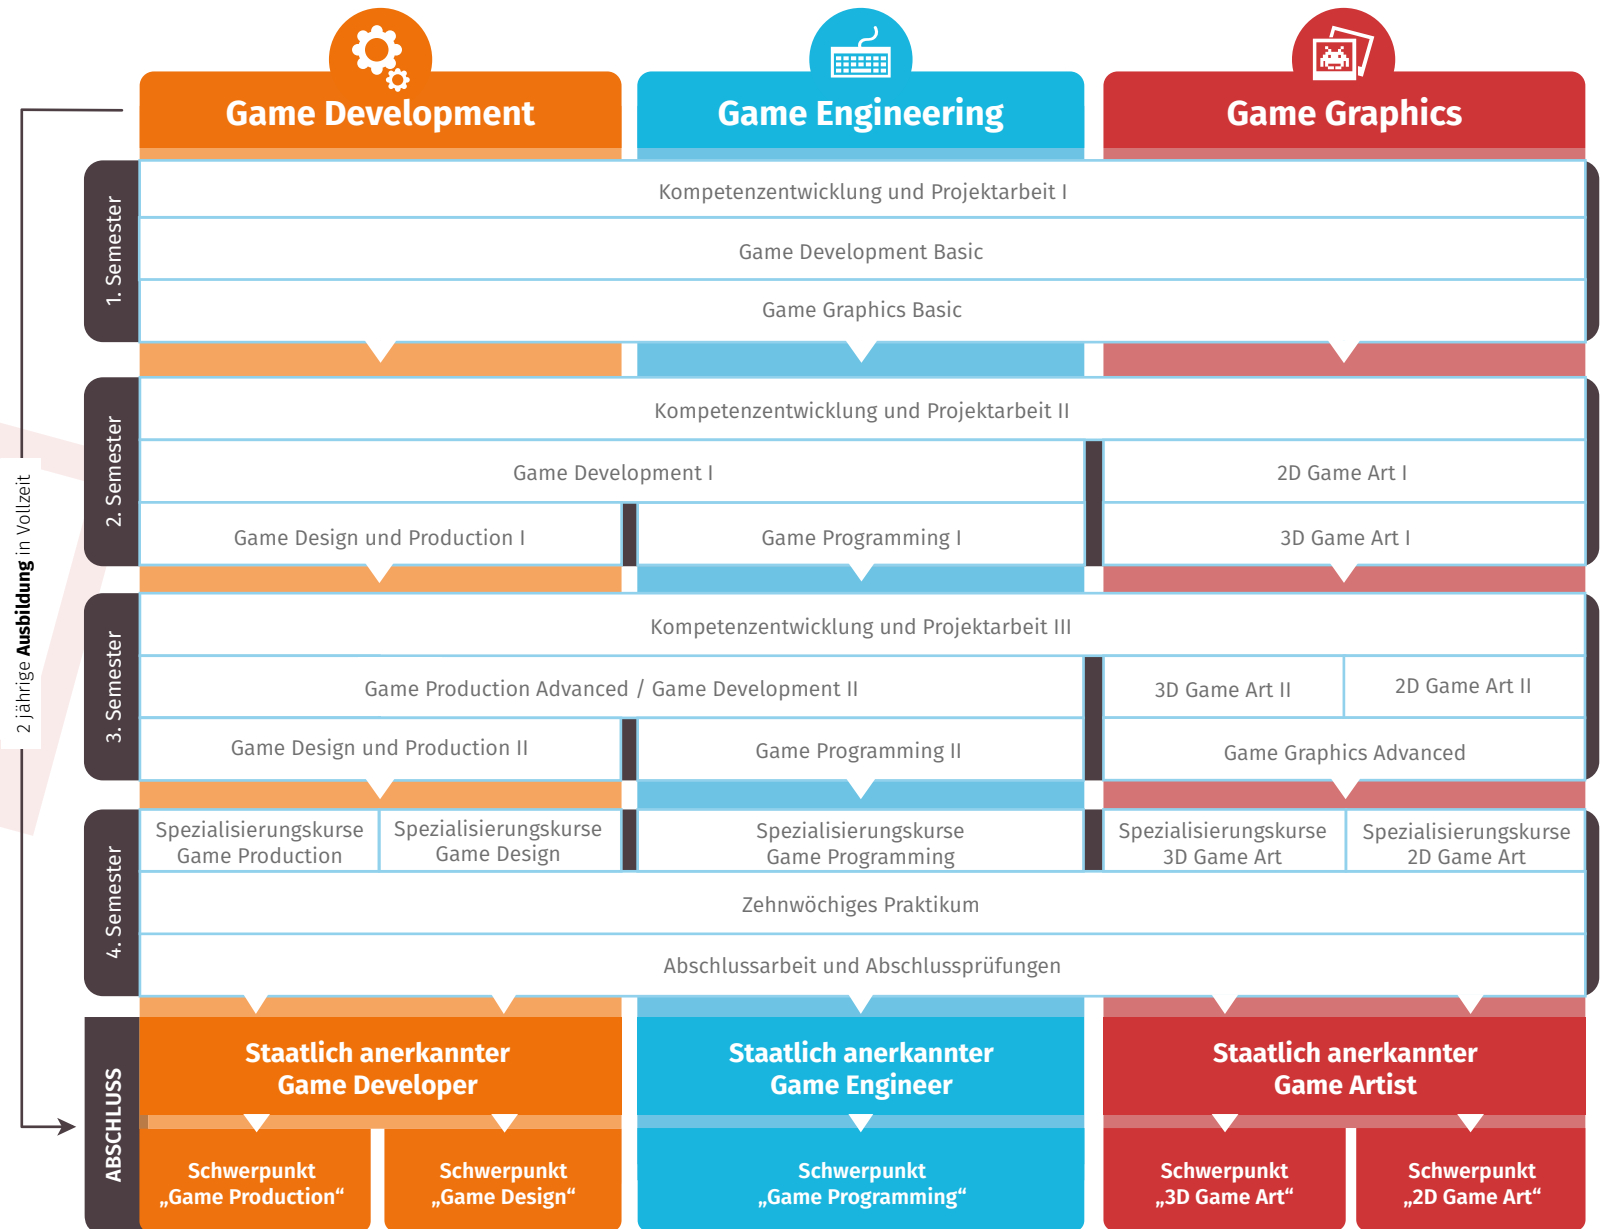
Game Development
Game Engineering
Game Graphics

2 jährige **Ausbildung** in Vollzeit

1. Semester
Kompetenzentwicklung und Projektarbeit I
Game Development Basic
Game Graphics Basic

2. Semester
Kompetenzentwicklung und Projektarbeit II
Game Development I
2D Game Art I
Game Design und Production I
Game Programming I
3D Game Art I

3. Semester
Kompetenzentwicklung und Projektarbeit III
Game Production Advanced / Game Development II
3D Game Art II
2D Game Art II
Game Design und Production II
Game Programming II
Game Graphics Advanced

4. Semester
Spezialisierungskurse Game Production
Spezialisierungskurse Game Design
Spezialisierungskurse Game Programming
Spezialisierungskurse 3D Game Art
Spezialisierungskurse 2D Game Art
Zehnwöchiges Praktikum
Abschlussarbeit und Abschlussprüfungen

ABSCHLUSS
Staatlich anerkannter Game Developer
Staatlich anerkannter Game Engineer
Staatlich anerkannter Game Artist
Schwerpunkt „Game Production“
Schwerpunkt „Game Design“
Schwerpunkt „Game Programming“
Schwerpunkt „3D Game Art“
Schwerpunkt „2D Game Art“